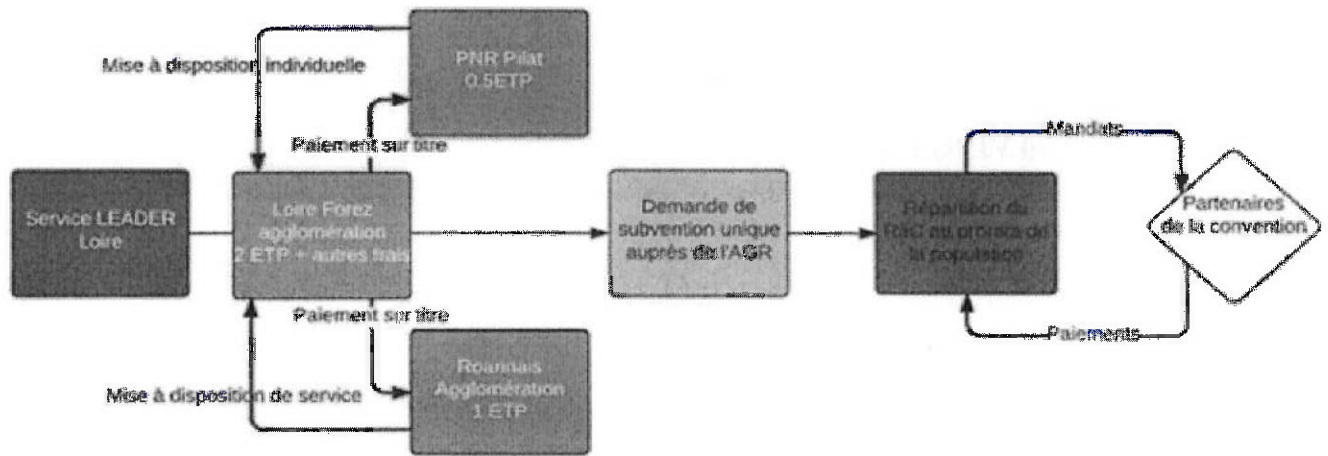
Mise à disposition individuelle

PNR Pilat
0.5ETP

Paiement sur titre

Service LEADER Loire

Loire Forez agglomération
2 ETP + autres frais

Demande de subvention unique auprès de l'AGR

Répartition du RAC au prorata de la population

Mandats

Partenaires de la convention

Paiements

Paiement sur titre

Mise à disposition de service

Roannais Agglomération
1 ETP